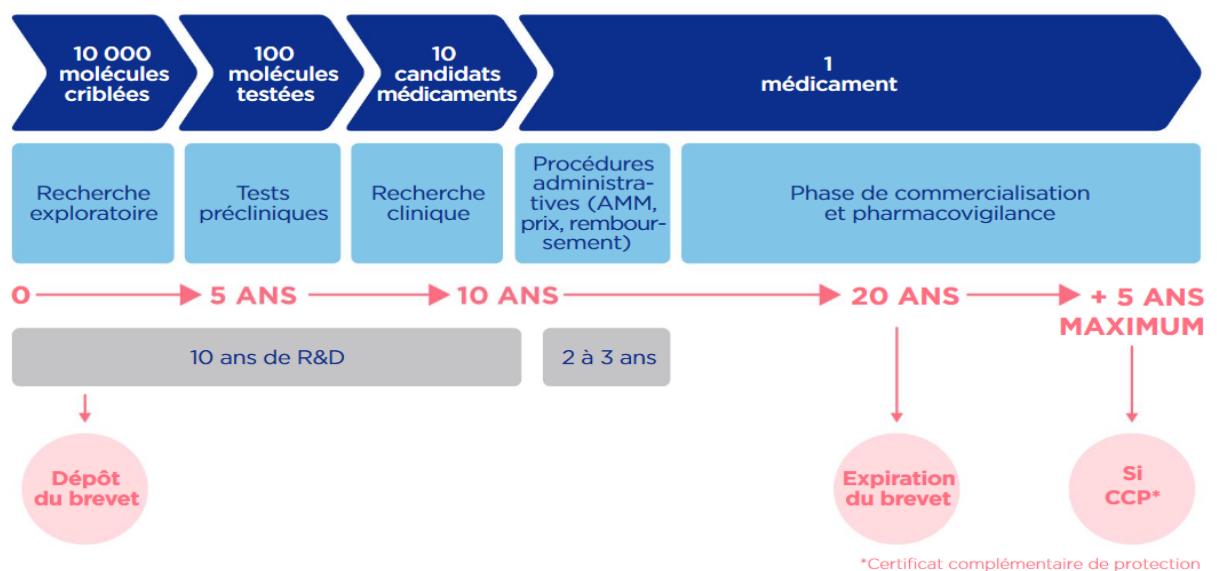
10 000 molécules criblées

100 molécules testées

10 candidats médicaments

1 médicament

Recherche exploratoire

Tests précliniques

Recherche clinique

Procédures administratives (AMM, prix, remboursement)

Phase de commercialisation et pharmacovigilance

0

5 ANS

10 ANS

20 ANS

+ 5 ANS MAXIMUM

10 ans de R&D

2 à 3 ans

Dépôt du brevet

Expiration du brevet

Si CCP*

*Certificat complémentaire de protection